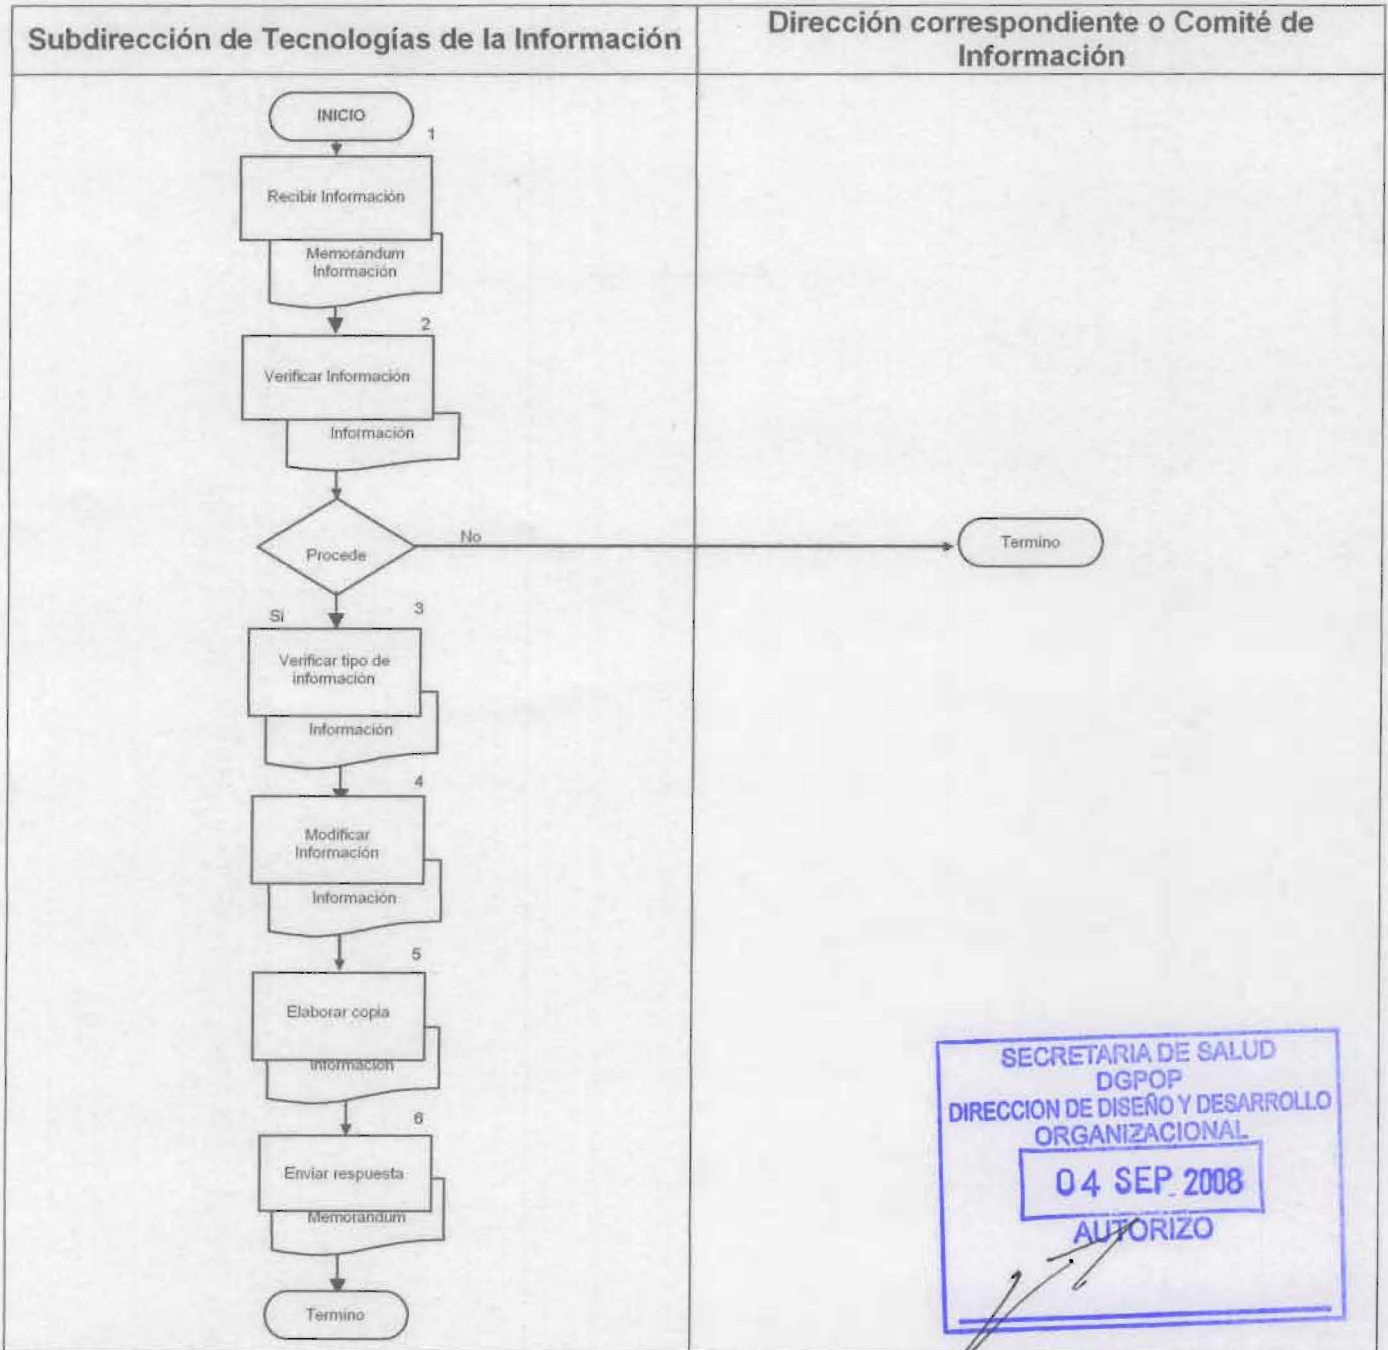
| Subdirección de Tecnologías de la Información | Dirección correspondiente o Comité de Información |
|---|---|

INICIO

1

Recibir Información

Memorándum Información

2

Verificar Información

Información

Procede

No

Termino

Si

3

Verificar tipo de información

Información

4

Modificar Información

Información

5

Elaborar copia

Información

6

Enviar respuesta

Memorándum

Termino

SECRETARIA DE SALUD
DGPOP
DIRECCION DE DISEÑO Y DESARROLLO ORGANIZACIONAL
04 SEP 2008
AUTORIZO